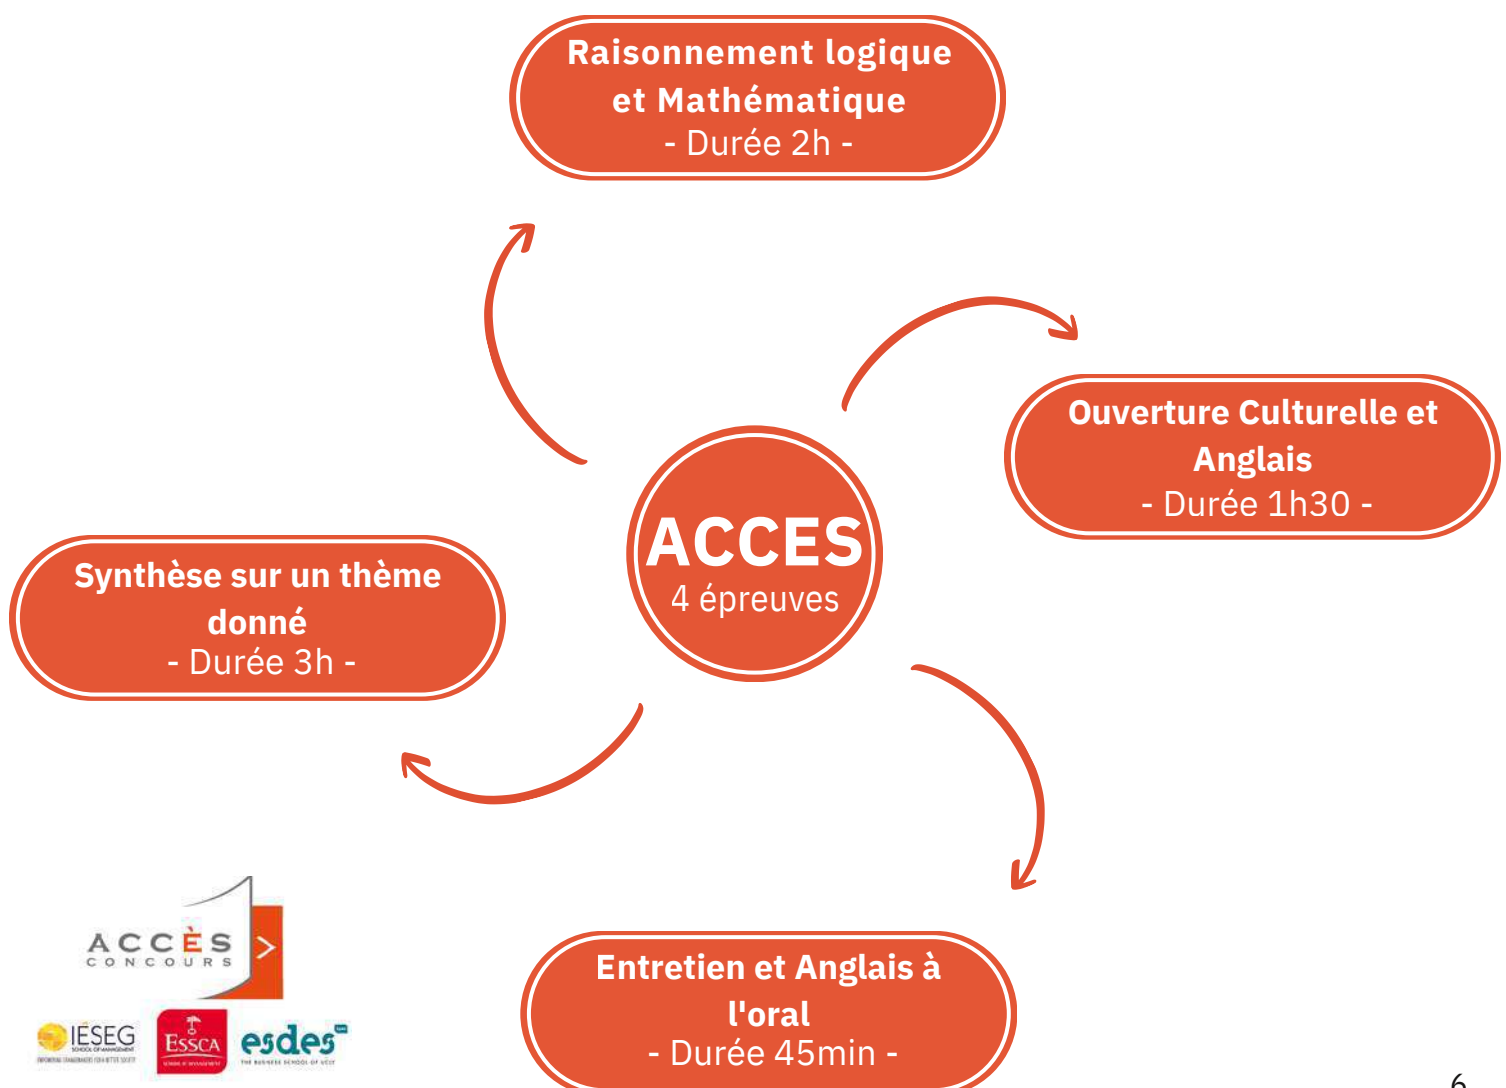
Raisonnement logique et Mathématique
- Durée 2h -

Ouverture Culturelle et Anglais
- Durée 1h30 -

ACCES
4 épreuves

Synthèse sur un thème donné
- Durée 3h -

Entretien et Anglais à l'oral
- Durée 45min -

ACCÈS CONCOURS

IESEG
ESSCA
esdes

6